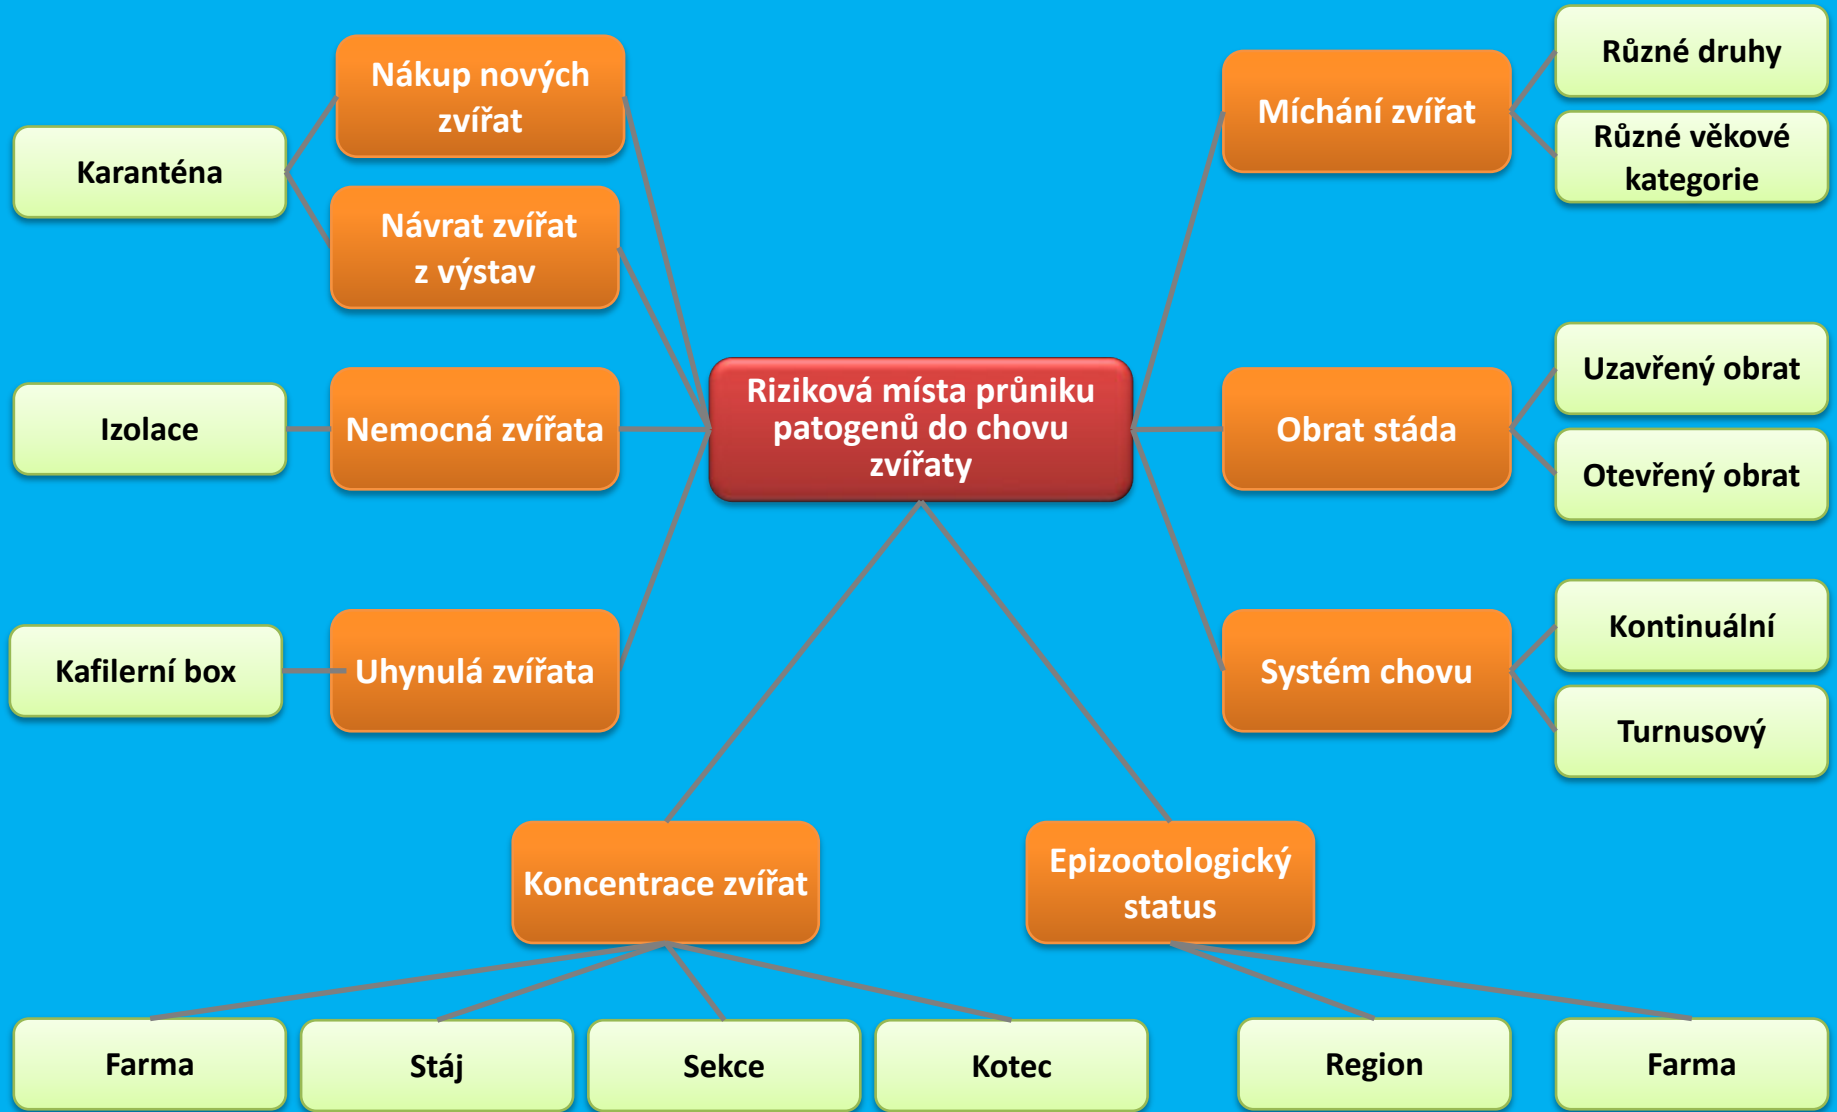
Riziková místa průniku patogenů do chovu zvířaty

Nákup nových zvířat

Karanténa

Návrat zvířat z výstav

Nemocná zvířata

Izolace

Uhynulá zvířata

Kafilerní box

Míchání zvířat

Různé druhy

Různé věkové kategorie

Obrat stáda

Uzavřený obrat

Otevřený obrat

Systém chovu

Kontinuální

Turnusový

Koncentrace zvířat

Farma

Stáj

Sekce

Kotec

Epizootologický status

Region

Farma